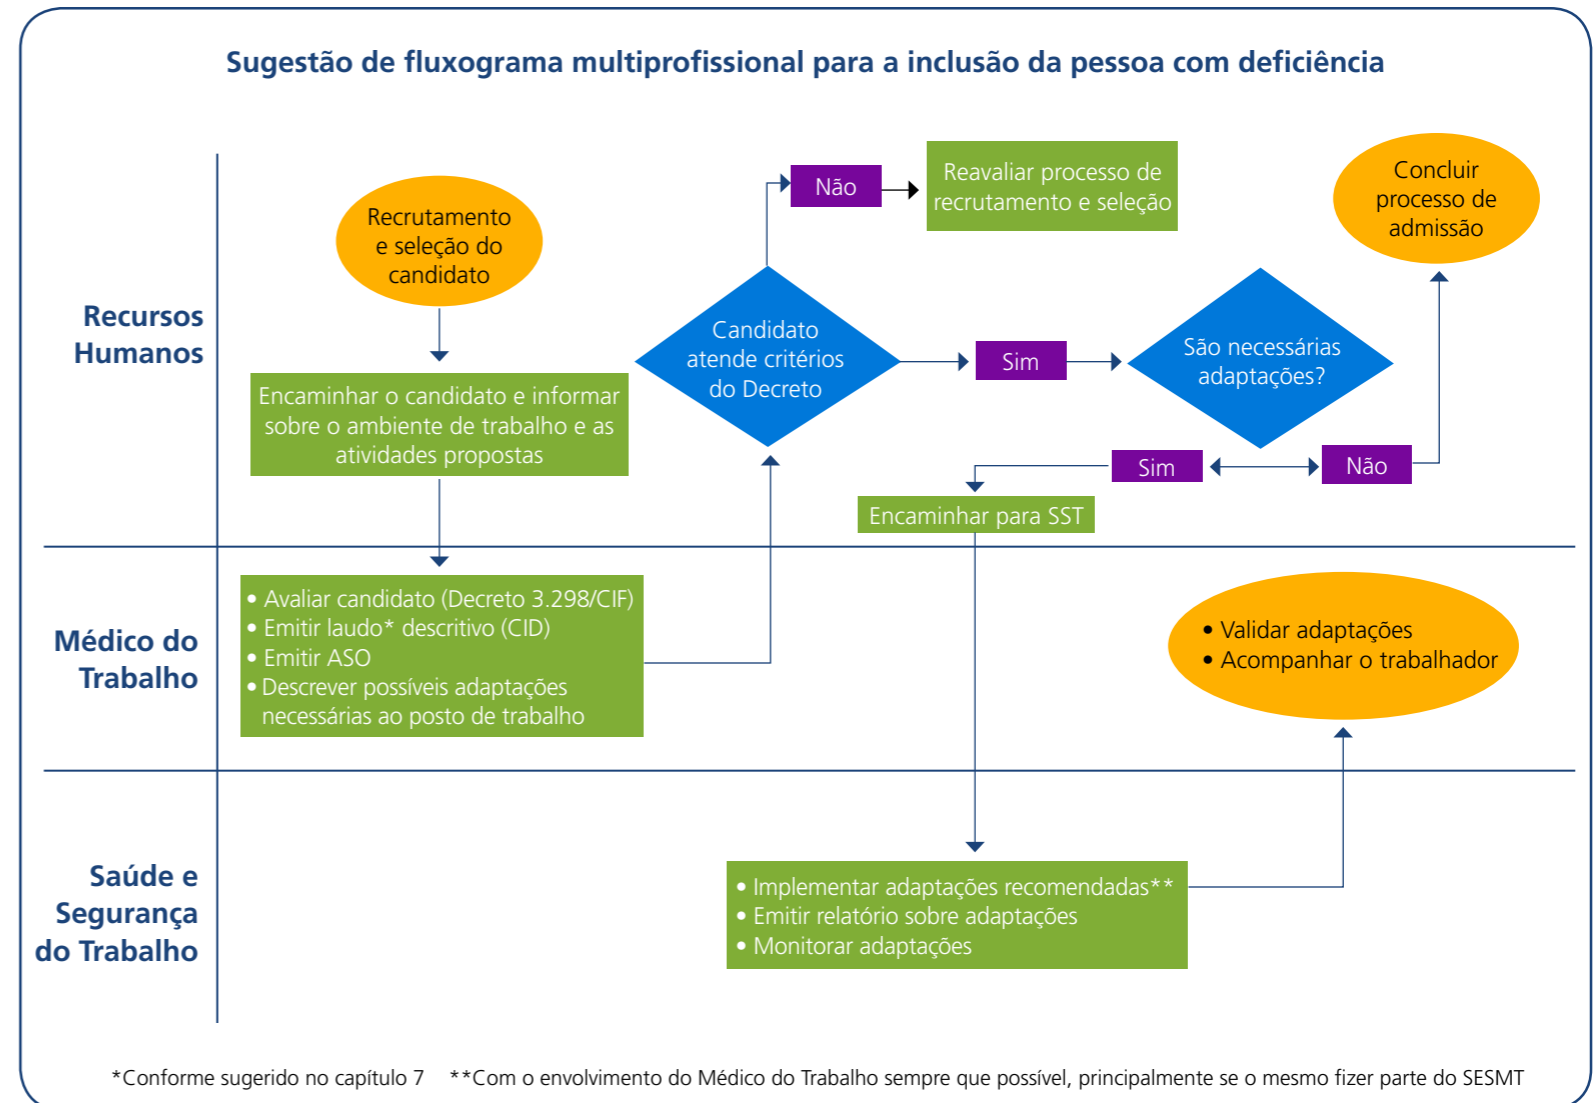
Sugestão de fluxograma multiprofissional para a inclusão da pessoa com deficiência

Recursos Humanos

Recrutamento e seleção do candidato

Encaminhar o candidato e informar sobre o ambiente de trabalho e as atividades propostas

Não

Reavaliar processo de recrutamento e seleção

Candidato atende critérios do Decreto

Sim

São necessárias adaptações?

Concluir processo de admissão

Sim

Não

Encaminhar para SST

Médico do Trabalho

• Avaliar candidato (Decreto 3.298/CIF)
• Emitir laudo* descritivo (CID)
• Emitir ASO
• Descrever possíveis adaptações necessárias ao posto de trabalho

• Validar adaptações
• Acompanhar o trabalhador

Saúde e Segurança do Trabalho

• Implementar adaptações recomendadas**
• Emitir relatório sobre adaptações
• Monitorar adaptações

*Conforme sugerido no capítulo 7 **Com o envolvimento do Médico do Trabalho sempre que possível, principalmente se o mesmo fizer parte do SESMT